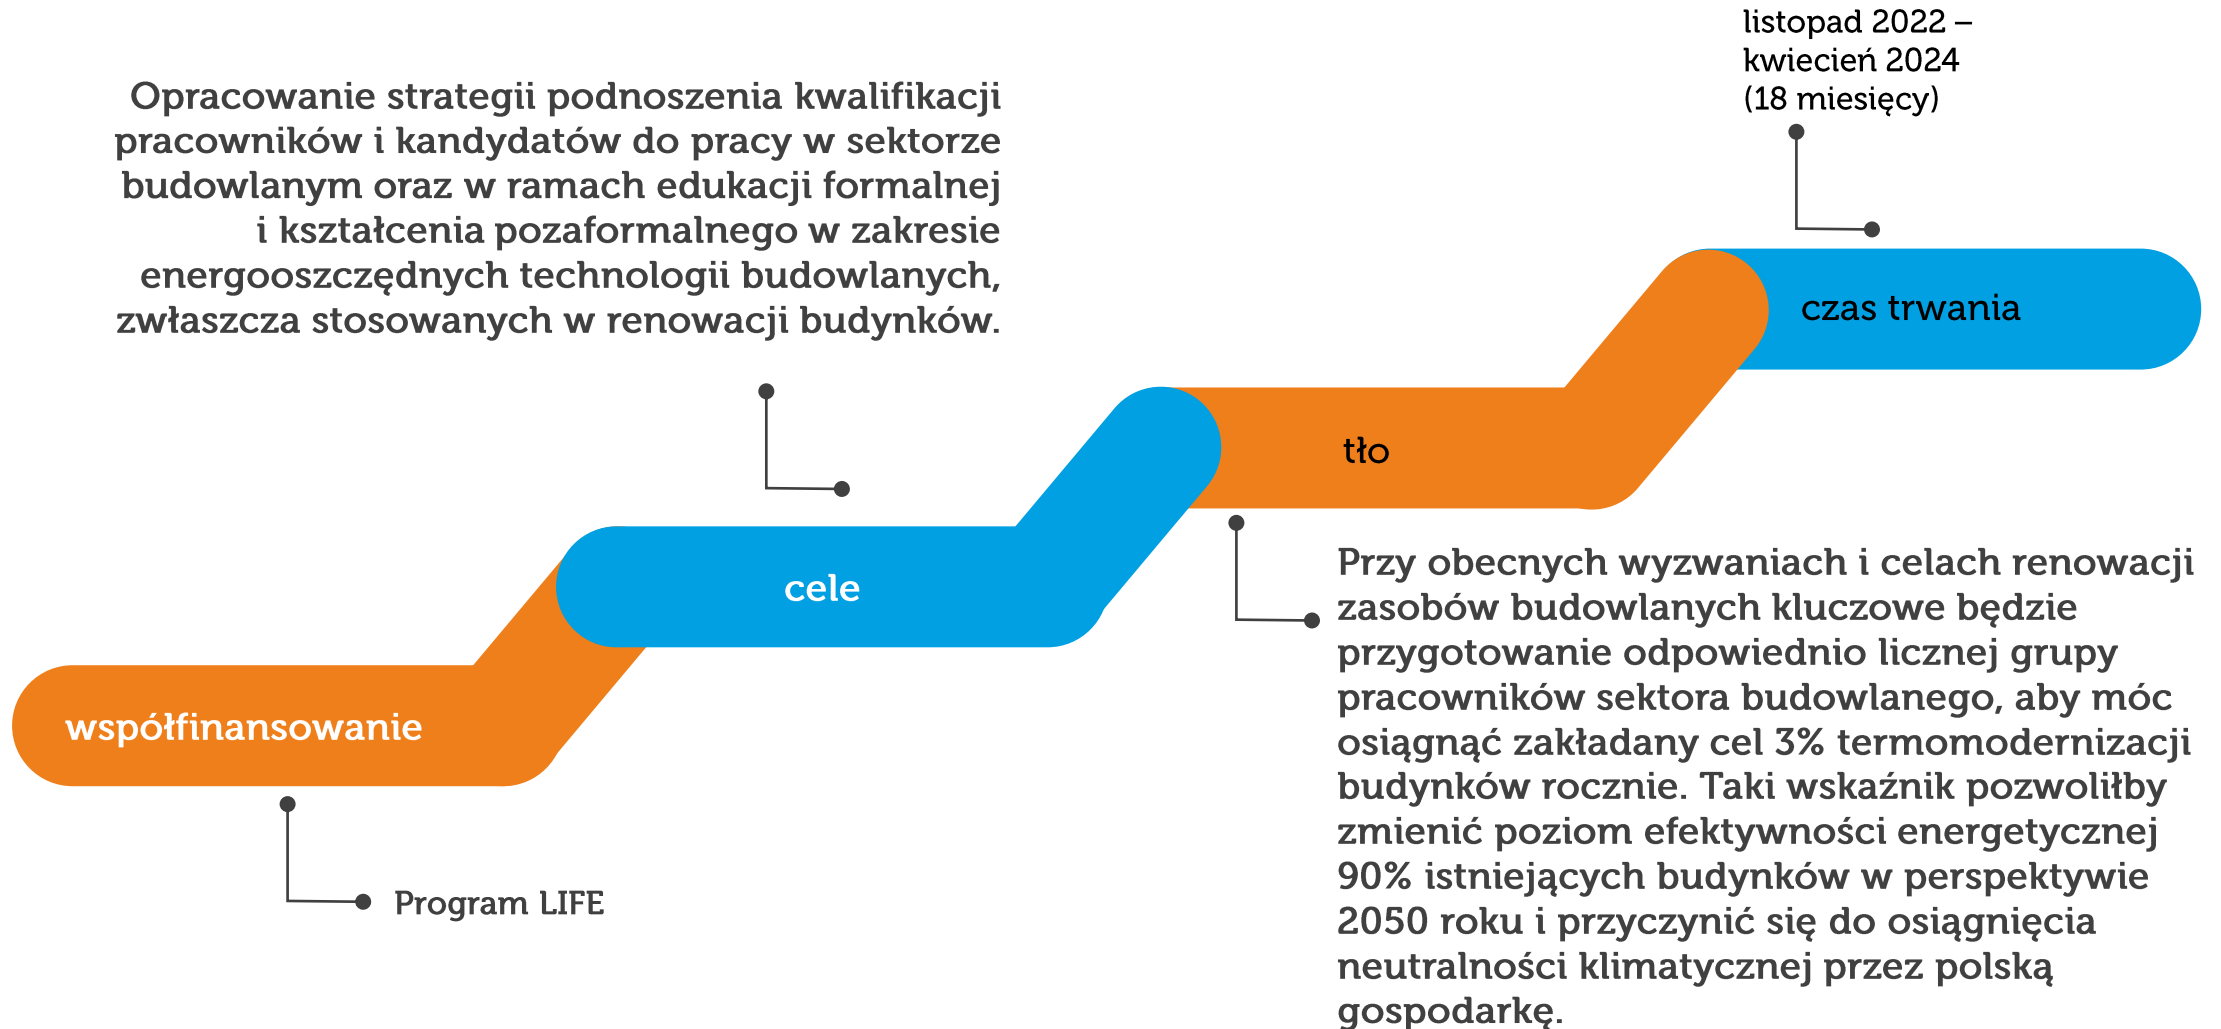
listopad 2022 – kwiecień 2024 (18 miesięcy)

Opracowanie strategii podnoszenia kwalifikacji pracowników i kandydatów do pracy w sektorze budowlanym oraz w ramach edukacji formalnej i kształcenia pozaformalnego w zakresie energooszczędnych technologii budowlanych, zwłaszcza stosowanych w renowacji budynków.

czas trwania

tło

cele

współfinansowanie

Przy obecnych wyzwaniach i celach renowacji zasobów budowlanych kluczowe będzie przygotowanie odpowiednio licznej grupy pracowników sektora budowlanego, aby móc osiągnąć zakładany cel 3% termomodernizacji budynków rocznie. Taki wskaźnik pozwoliłby zmienić poziom efektywności energetycznej 90% istniejących budynków w perspektywie 2050 roku i przyczynić się do osiągnięcia neutralności klimatycznej przez polską gospodarkę.

Program LIFE